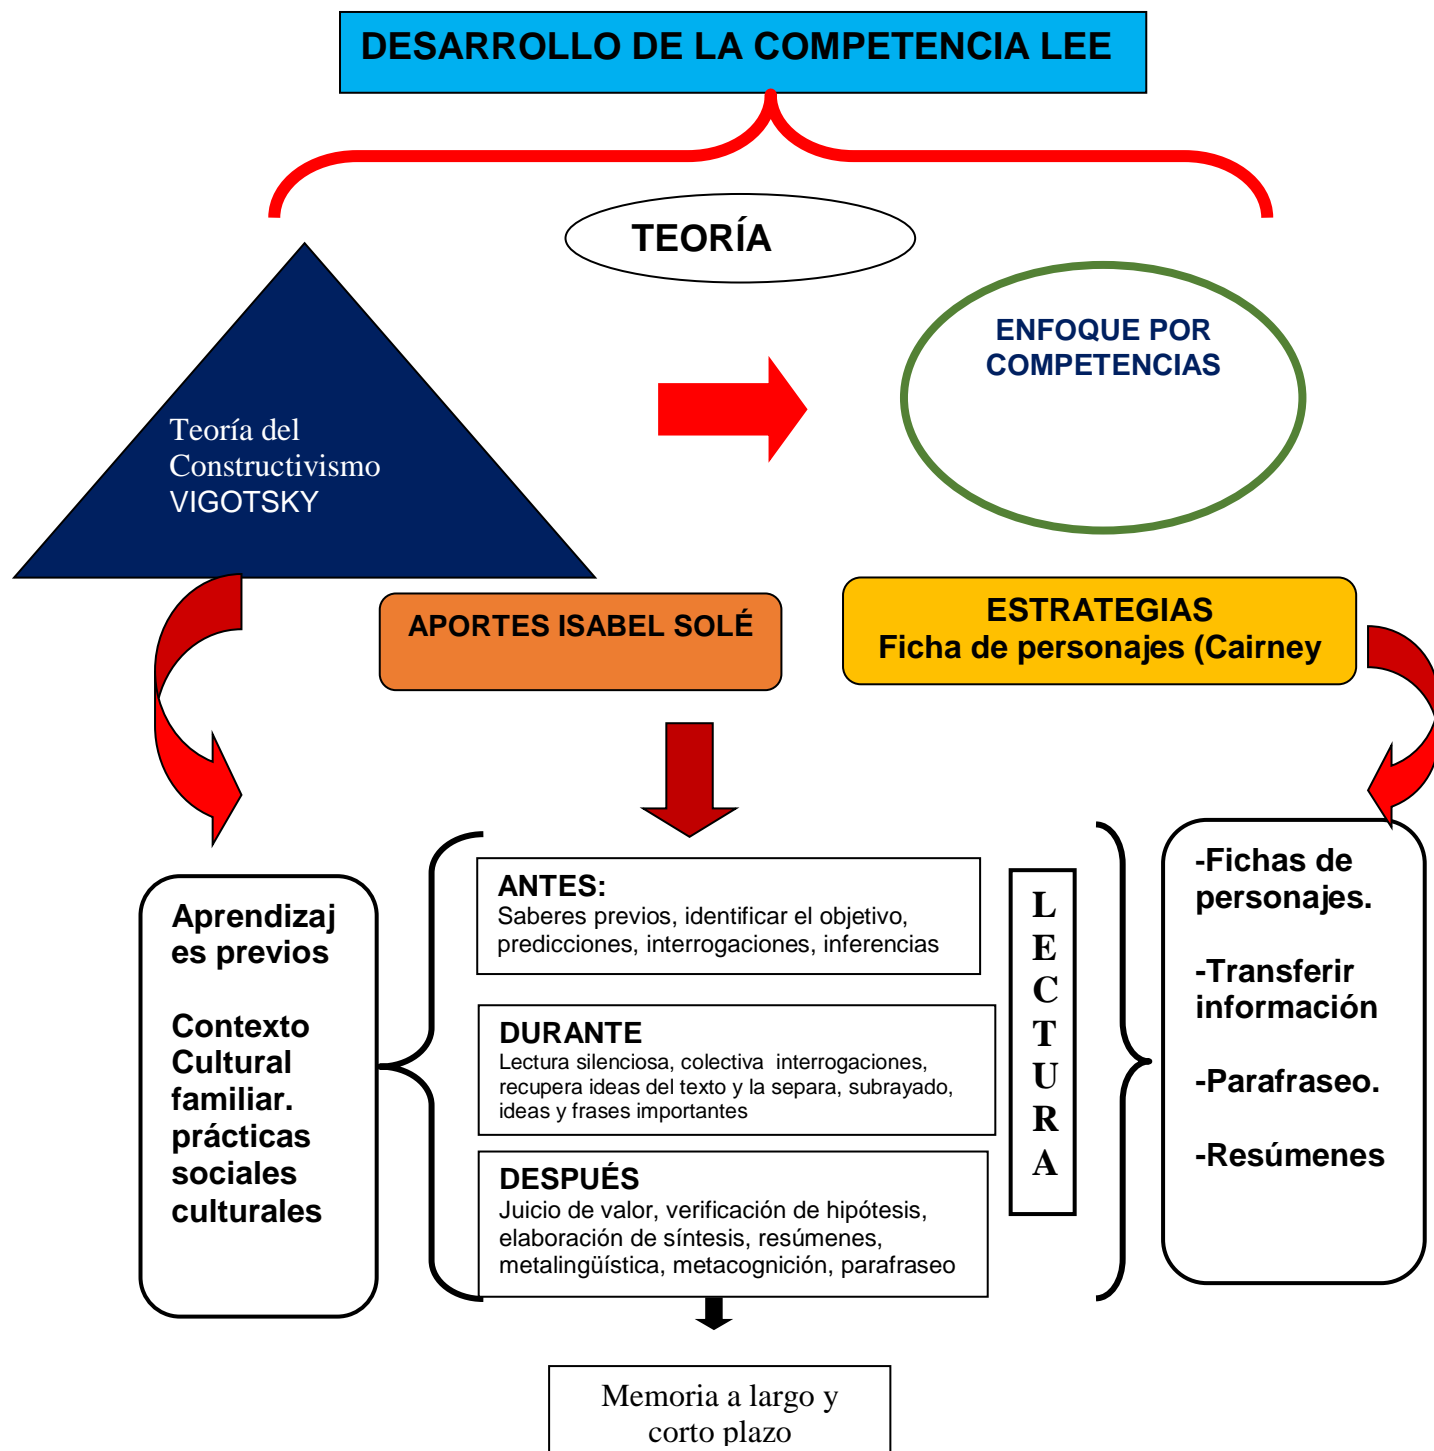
DESARROLLO DE LA COMPETENCIA LEE

TEORÍA

Teoría del Constructivismo VIGOTSKY

ENFOQUE POR COMPETENCIAS

APORTES ISABEL SOLÉ

ESTRATEGIAS
Ficha de personajes (Cairney

Aprendizaj es previos

Contexto Cultural familiar. prácticas sociales culturales

ANTES:
Saberes previos, identificar el objetivo, predicciones, interrogaciones, inferencias

DURANTE
Lectura silenciosa, colectiva interrogaciones, recupera ideas del texto y la separa, subrayado, ideas y frases importantes

DESPUÉS
Juicio de valor, verificación de hipótesis, elaboración de síntesis, resúmenes, metalingüística, metacognición, parafraseo

L
E
C
T
U
R
A

-Fichas de personajes.

-Transferir información

-Parafraseo.

-Resúmenes

Memoria a largo y corto plazo